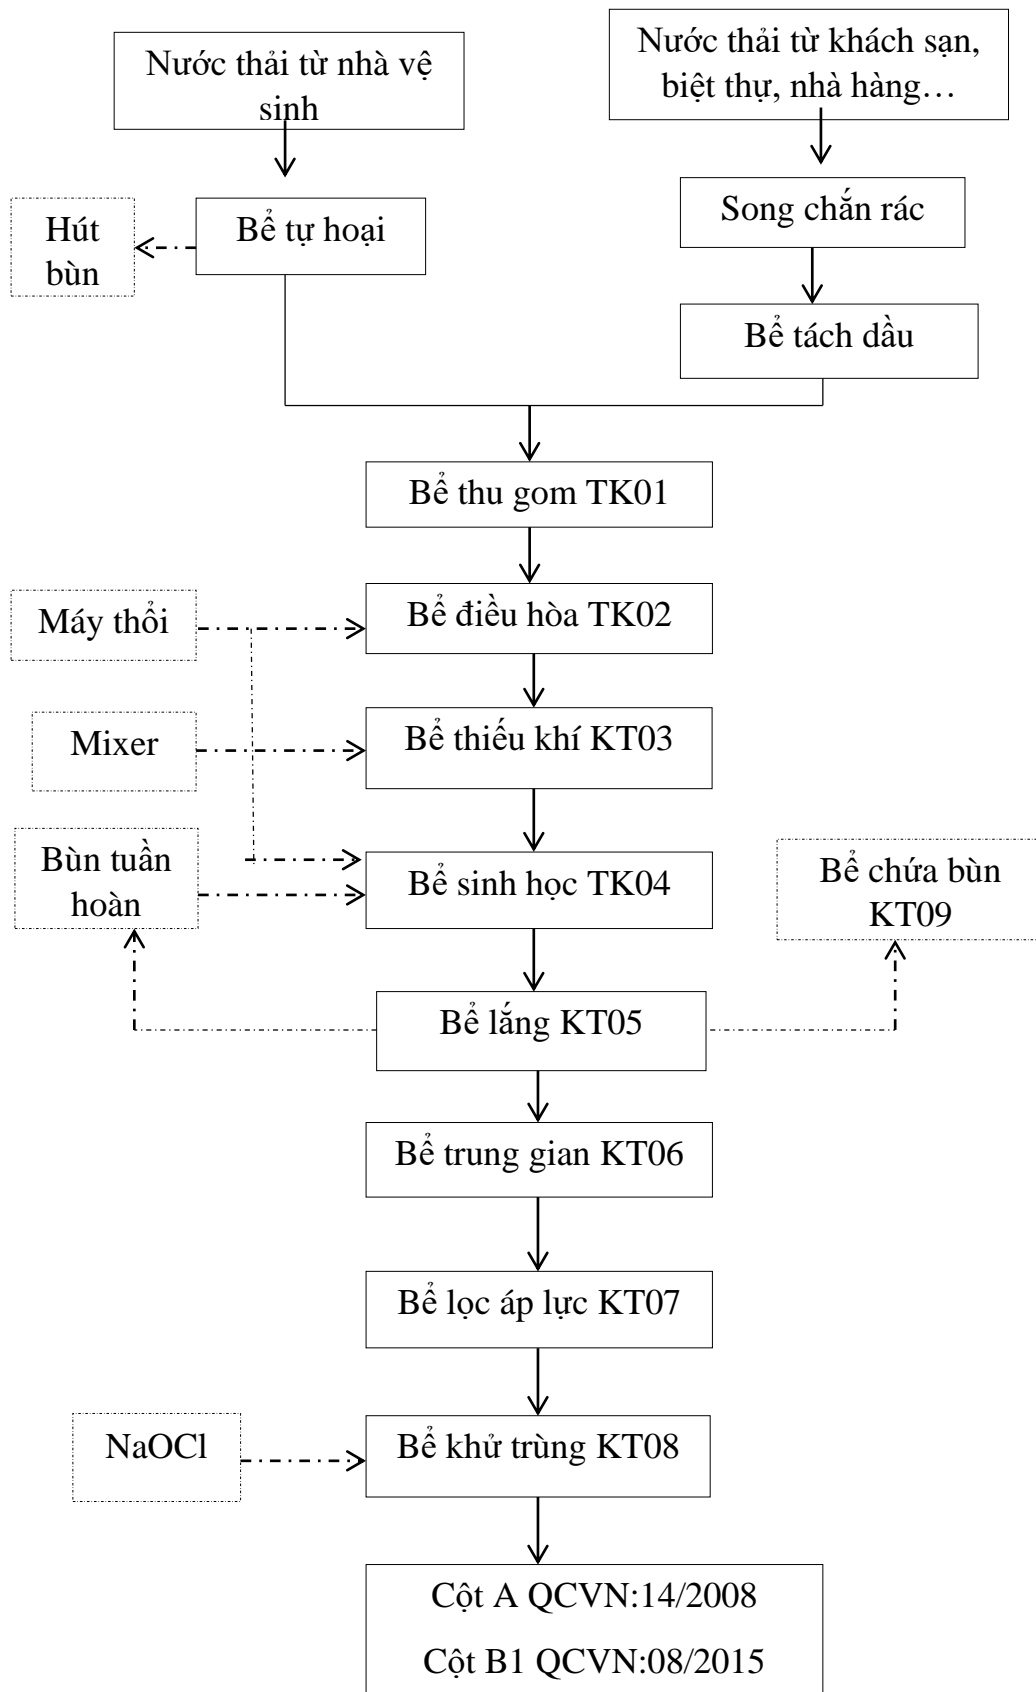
Nước thải từ nhà vệ sinh

Nước thải từ khách sạn, biệt thự, nhà hàng…

Hút bùn

Bể tự hoại

Song chắn rác

Bể tách dầu

Bể thu gom TK01

Máy thổi

Bể điều hòa TK02

Mixer

Bể thiếu khí KT03

Bùn tuần hoàn

Bể sinh học TK04

Bể chứa bùn KT09

Bể lắng KT05

Bể trung gian KT06

Bể lọc áp lực KT07

NaOCl

Bể khử trùng KT08

Cột A QCVN:14/2008

Cột B1 QCVN:08/2015